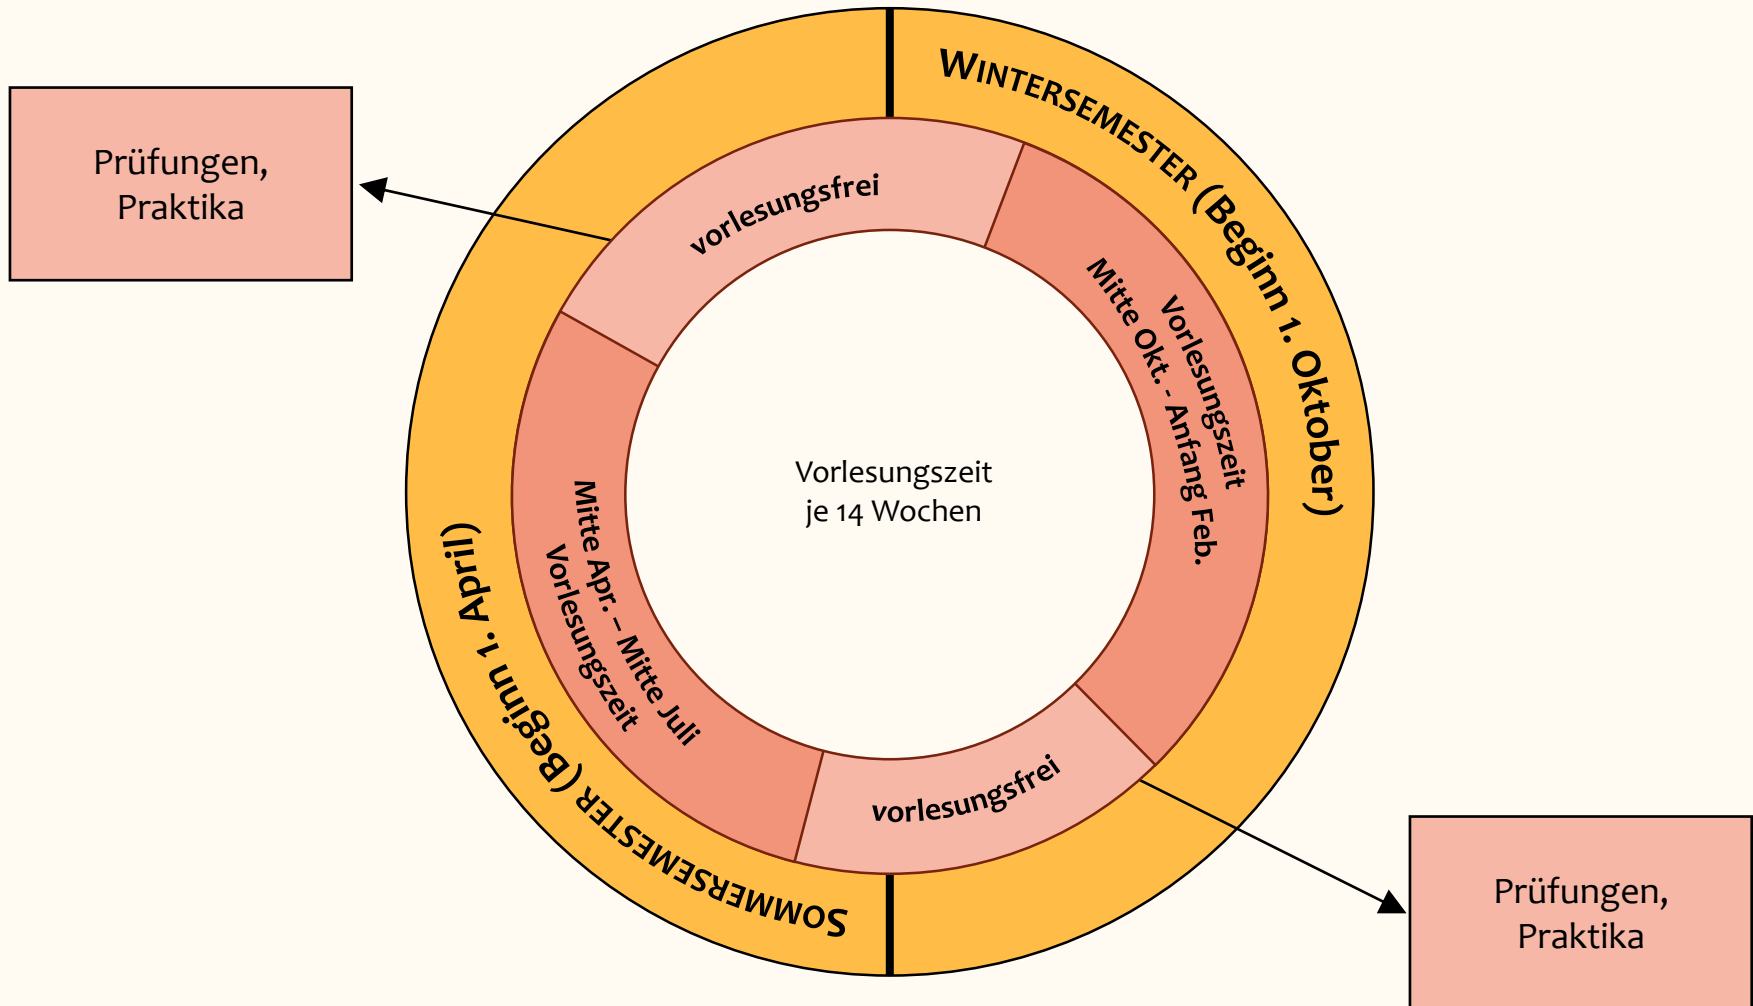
Prüfungen, Praktika

WINTERSEMESTER (Beginn 1. Oktober)

vorlesungsfrei

Vorlesungszeit
Mitte Okt. - Anfang Feb.

Vorlesungszeit
je 14 Wochen

Mitte Apr. – Mitte Juli
Vorlesungszeit

SOMMERSEMESTER (Beginn 1. April)

vorlesungsfrei

Prüfungen, Praktika